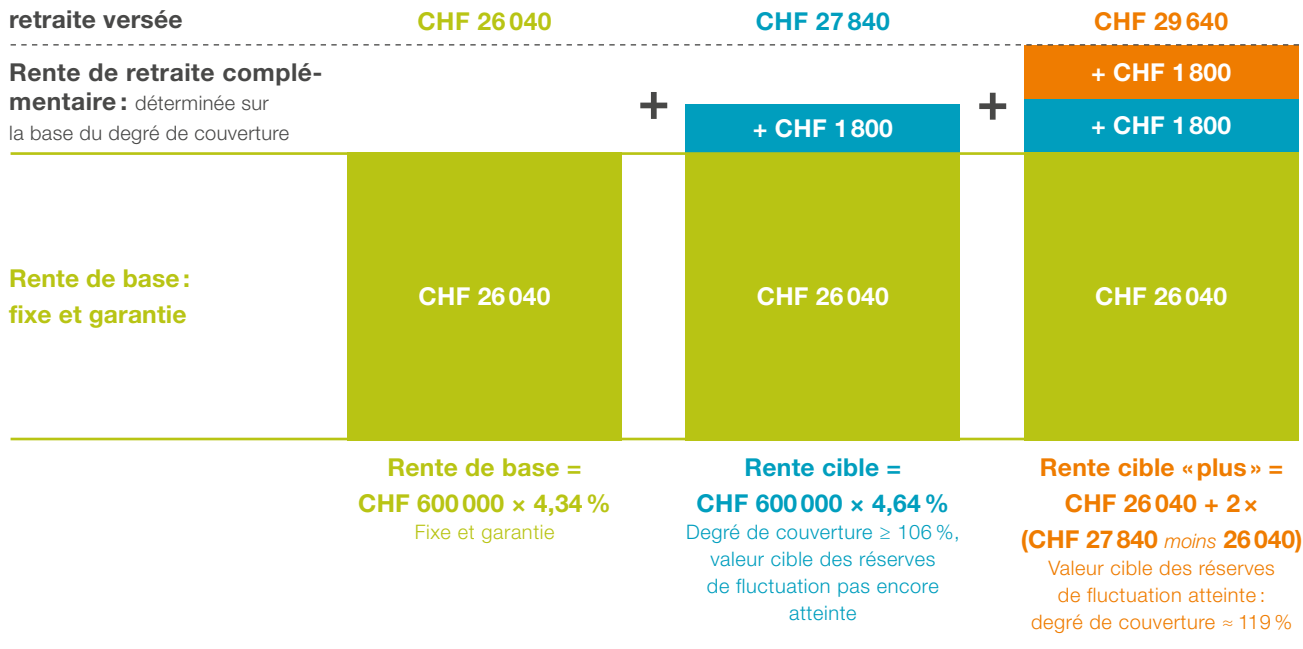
retraite versée

CHF 26 040

CHF 27 840

CHF 29 640

Rente de retraite complémentaire : déterminée sur la base du degré de couverture

+

+ CHF 1 800

+

+ CHF 1 800

+ CHF 1 800

Rente de base : fixe et garantie

CHF 26 040

CHF 26 040

CHF 26 040

Rente de base = CHF 600 000 × 4,34 %
Fixe et garantie

Rente cible = CHF 600 000 × 4,64 %
Degré de couverture ≥ 106 %, valeur cible des réserves de fluctuation pas encore atteinte

Rente cible « plus » = CHF 26 040 + 2 × (CHF 27 840 *moins* 26 040)
Valeur cible des réserves de fluctuation atteinte : degré de couverture ≈ 119 %